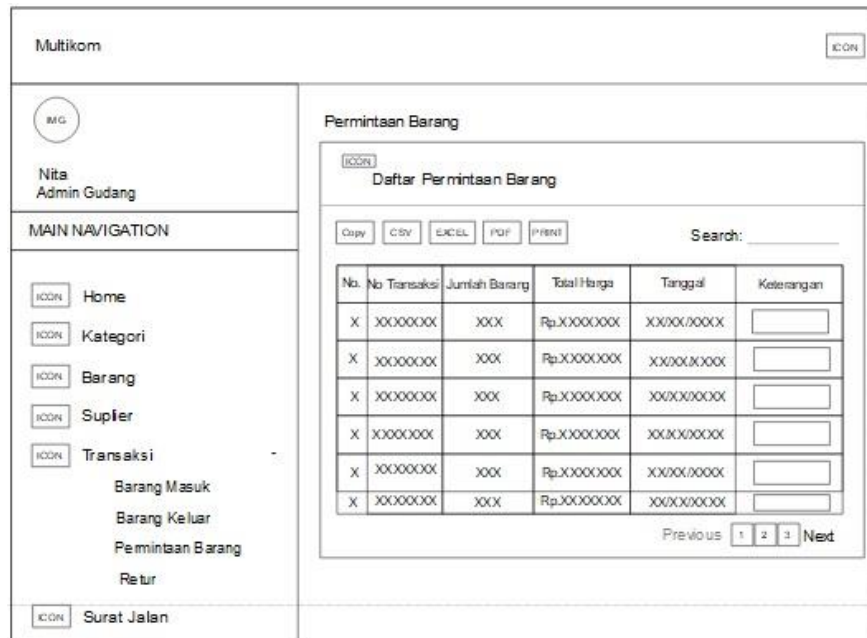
Multikom

ICON

IMG

Nita
Admin Gudang

MAIN NAVIGATION

ICON Home

ICON Kategori

ICON Barang

ICON Suplier

ICON Transaksi -

Barang Masuk

Barang Keluar

Permintaan Barang

Retur

ICON Surat Jalan

Permintaan Barang

ICON
Daftar Permintaan Barang

Copy CSV EXCEL PDF PRINT

Search:

| No. | No Transaksi | Jumlah Barang | Total Harga | Tanggal | Keterangan |
|---|---|---|---|---|---|
| X | XXXXXXX | XXX | Rp.XXXXXXX | XX/XX/XXXX | |
| X | XXXXXXX | XXX | Rp.XXXXXXX | XX/XX/XXXX | |
| X | XXXXXXX | XXX | Rp.XXXXXXX | XX/XX/XXXX | |
| X | XXXXXXX | XXX | Rp.XXXXXXX | XX/XX/XXXX | |
| X | XXXXXXX | XXX | Rp.XXXXXXX | XX/XX/XXXX | |
| X | XXXXXXX | XXX | Rp.XXXXXXX | XX/XX/XXXX | |

Previous 1 2 3 Next